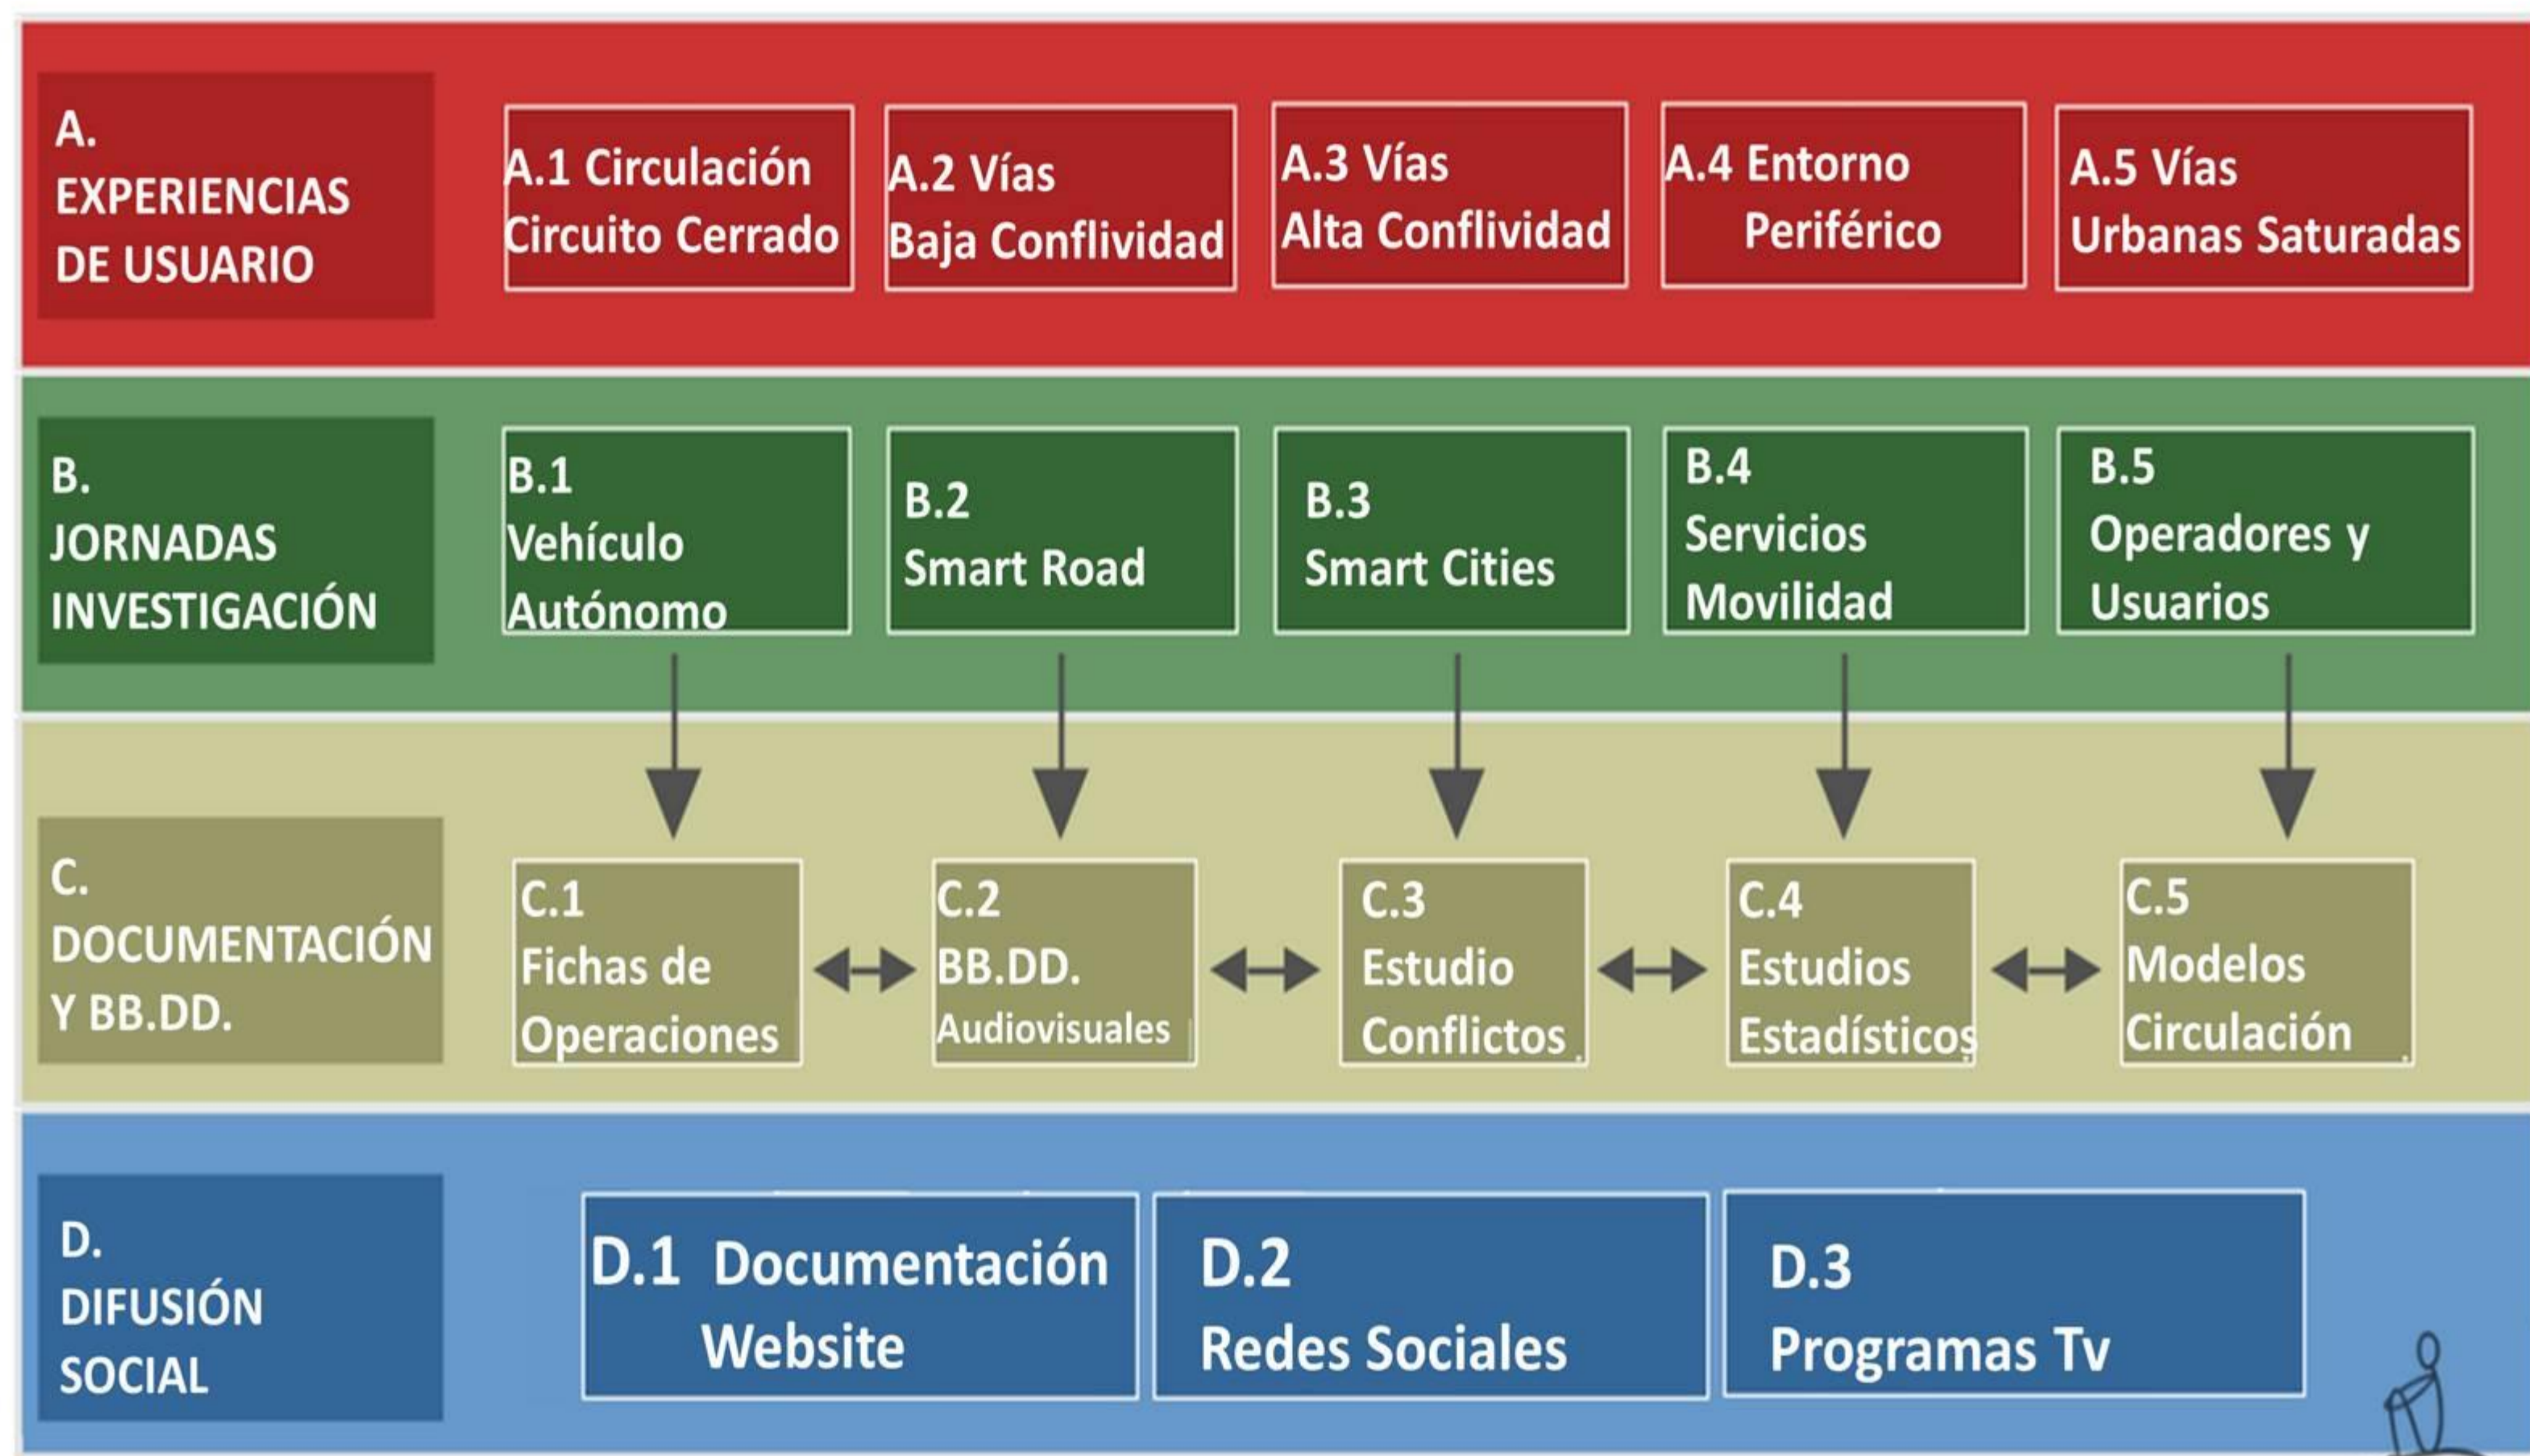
A.
EXPERIENCIAS
DE USUARIO

A.1 Circulación
Circuito Cerrado

A.2 Vías
Baja Conflividad

A.3 Vías
Alta Conflividad

A.4 Entorno
Periférico

A.5 Vías
Urbanas Saturadas

B.
JORNADAS
INVESTIGACIÓN

B.1
Vehículo
Autónomo

B.2
Smart Road

B.3
Smart Cities

B.4
Servicios
Movilidad

B.5
Operadores y
Usuarios

C.
DOCUMENTACIÓN
Y BB.DD.

C.1
Fichas de
Operaciones

C.2
BB.DD.
Audiovisuales

C.3
Estudio
Conflictos

C.4
Estudios
Estadísticos

C.5
Modelos
Circulación

D.
DIFUSIÓN
SOCIAL

D.1 Documentación
Website

D.2
Redes Sociales

D.3
Programas Tv